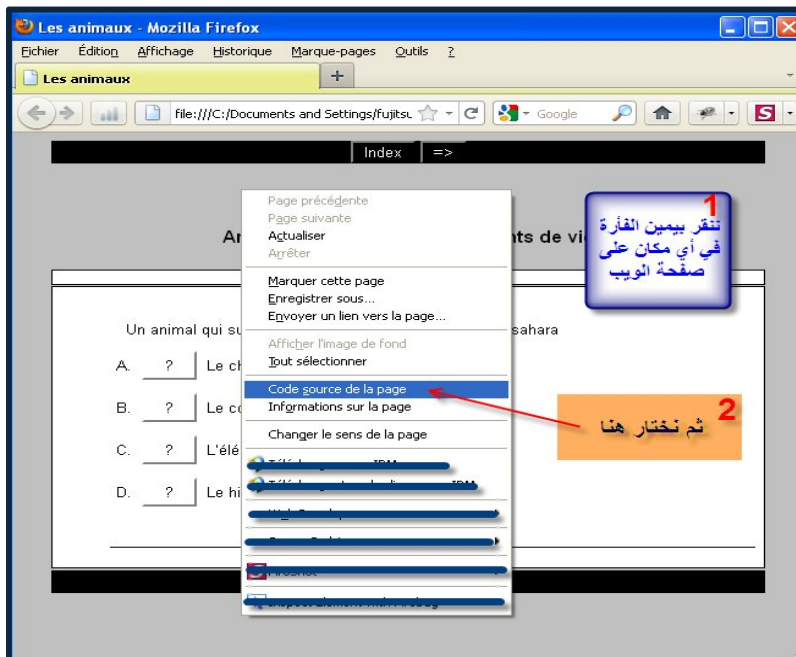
Les animaux - Mozilla Firefox

Fichier Édition Affichage Historique Marque-pages Outils ?

Les animaux +

file:///C:/Documents and Settings/fujitsu Google

Index =>

An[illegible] nts de vi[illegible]

Page précédente
Page suivante
Actualiser
Arrêter
Marquer cette page
Enregistrer sous...
Envoyer un lien vers la page...
Afficher l'image de fond
Tout sélectionner
Code source de la page
Informations sur la page
Changer le sens de la page
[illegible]
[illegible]
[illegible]
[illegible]
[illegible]
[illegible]

1
ننقر بيمين الفأرة في أي مكان على صفحة الويب

2
ثم نختار هنا

Un animal qui su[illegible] sahara

A. ? Le ch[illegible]
B. ? Le co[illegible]
C. ? L'élé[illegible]
D. ? Le hi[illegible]